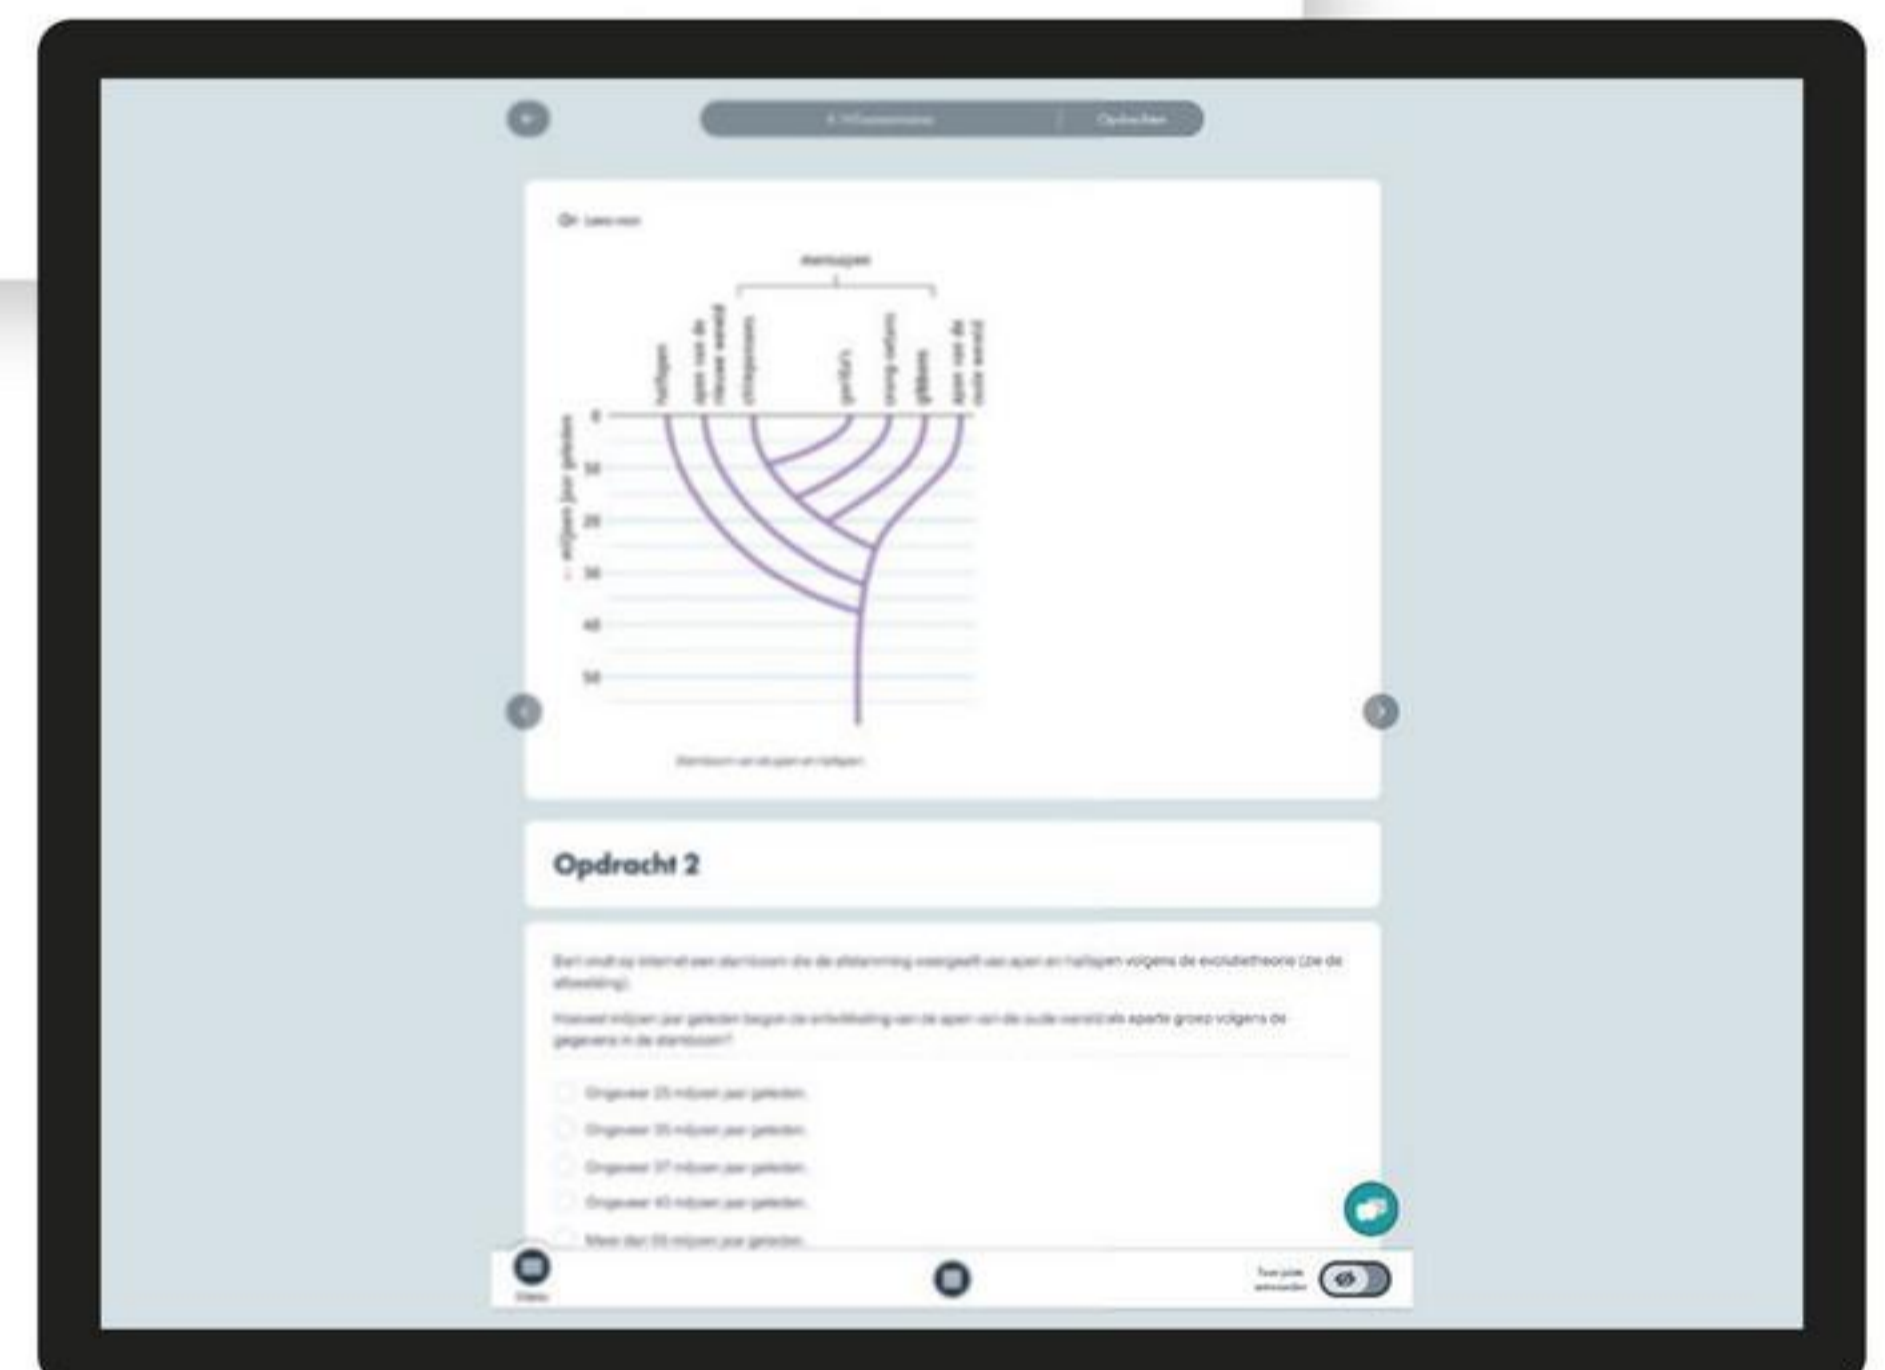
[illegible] | Opdrachten

Lees voor

mensapen

halfapen
apen van de nieuwe wereld
chimpansees
gorilla's
orang-oetans
gibbons
apen van de oude wereld

miljoen jaar geleden

0
10
20
30
40
50

Stamboom van de apen en halfapen

Opdracht 2

Bart vindt op internet een stamboom die de afstamming weergeeft van apen en halfapen volgens de evolutietheorie (zie de afbeelding).

Hoeveel miljoen jaar geleden begon de ontwikkeling van de apen van de oude wereld als aparte groep volgens de gegevens in de stamboom?

Ongeveer 25 miljoen jaar geleden.
Ongeveer 35 miljoen jaar geleden.
Ongeveer 37 miljoen jaar geleden.
Ongeveer 40 miljoen jaar geleden.
Meer dan 55 miljoen jaar geleden.

Video

Toon juiste antwoorden